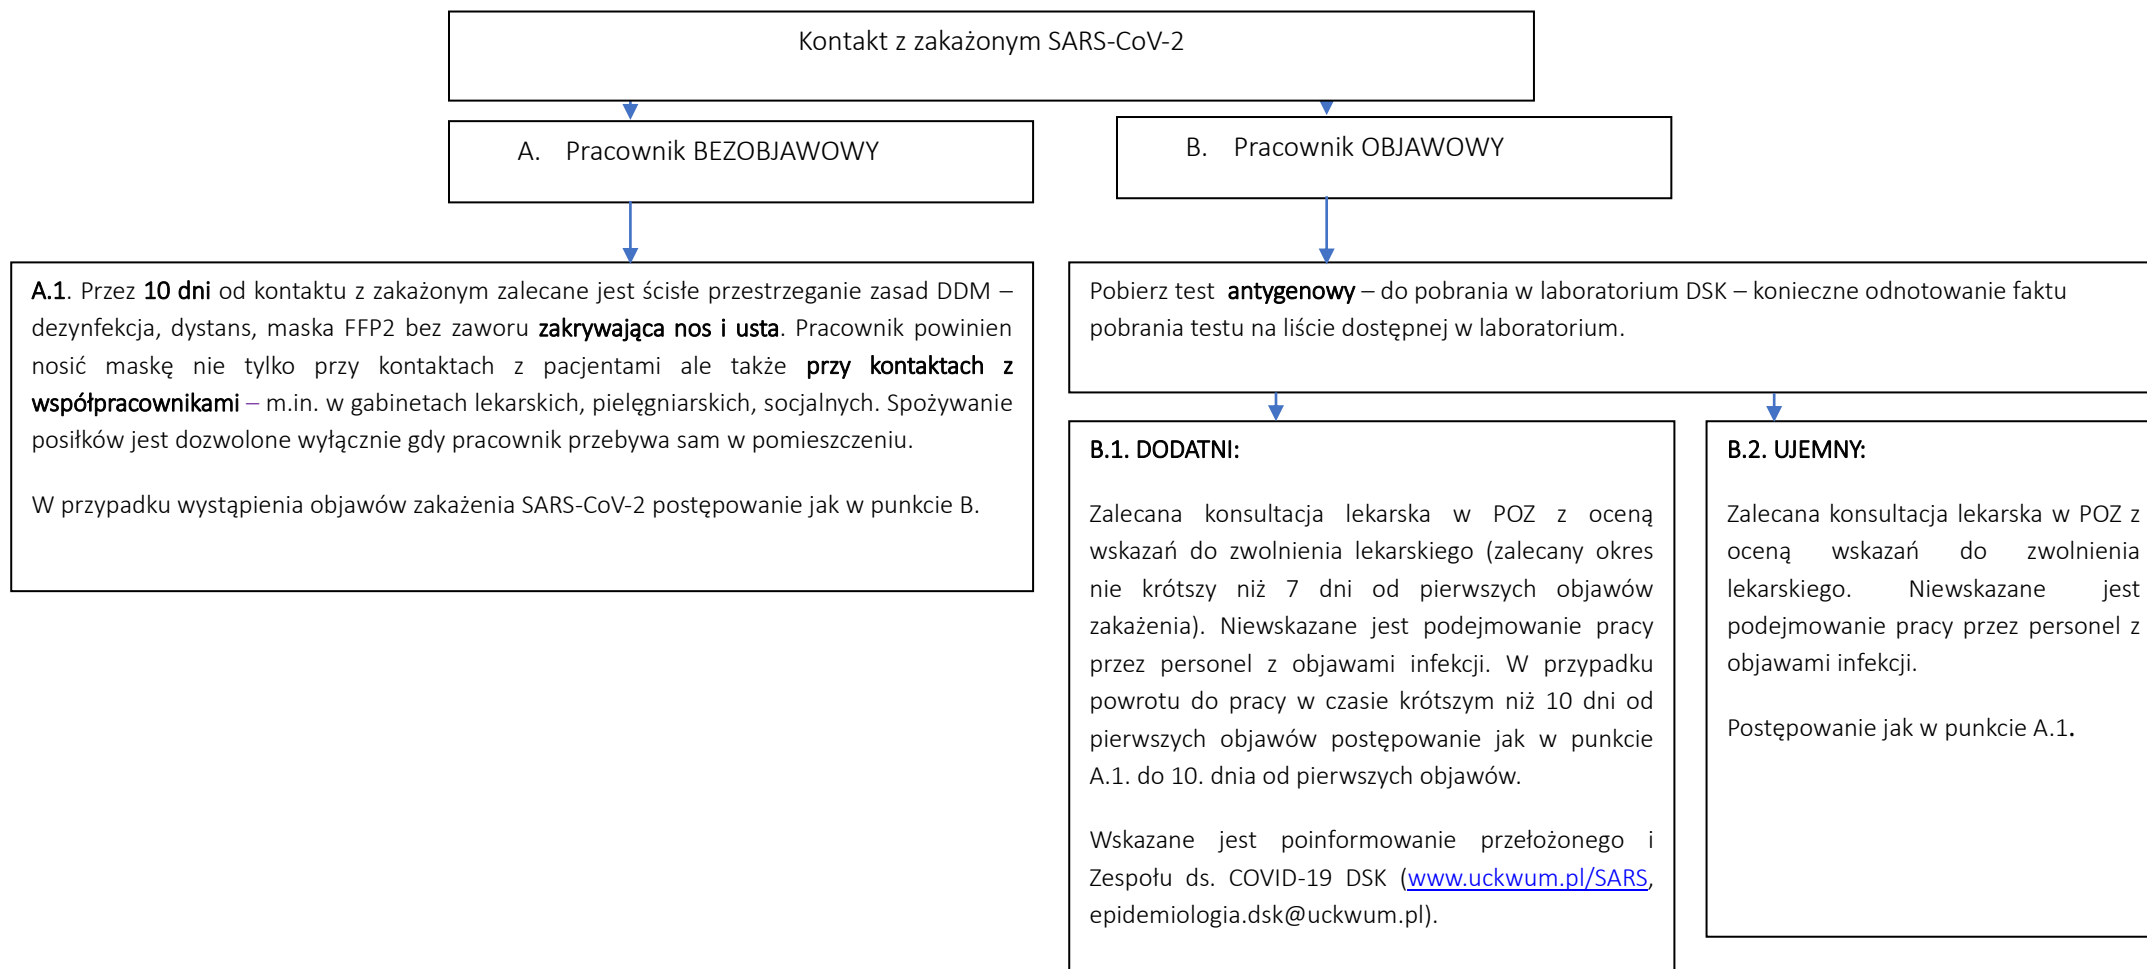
Kontakt z zakażonym SARS-CoV-2

A. Pracownik BEZOBJAWOWY

B. Pracownik OBJAWOWY

A.1. Przez 10 dni od kontaktu z zakażonym zalecane jest ścisłe przestrzeganie zasad DDM – dezynfekcja, dystans, maska FFP2 bez zaworu zakrywająca nos i usta. Pracownik powinien nosić maskę nie tylko przy kontaktach z pacjentami ale także przy kontaktach z współpracownikami – m.in. w gabinetach lekarskich, pielęgniarskich, socjalnych. Spożywanie posiłków jest dozwolone wyłącznie gdy pracownik przebywa sam w pomieszczeniu.

W przypadku wystąpienia objawów zakażenia SARS-CoV-2 postępowanie jak w punkcie B.

Pobierz test antygenowy – do pobrania w laboratorium DSK – konieczne odnotowanie faktu pobrania testu na liście dostępnej w laboratorium.

B.1. DODATNI:

Zalecana konsultacja lekarska w POZ z oceną wskazań do zwolnienia lekarskiego (zalecany okres nie krótszy niż 7 dni od pierwszych objawów zakażenia). Niewskazane jest podejmowanie pracy przez personel z objawami infekcji. W przypadku powrotu do pracy w czasie krótszym niż 10 dni od pierwszych objawów postępowanie jak w punkcie A.1. do 10. dnia od pierwszych objawów.

Wskazane jest poinformowanie przełożonego i Zespołu ds. COVID-19 DSK (www.uckwum.pl/SARS, epidemiologia.dsk@uckwum.pl).

B.2. UJEMNY:

Zalecana konsultacja lekarska w POZ z oceną wskazań do zwolnienia lekarskiego. Niewskazane jest podejmowanie pracy przez personel z objawami infekcji.

Postępowanie jak w punkcie A.1.